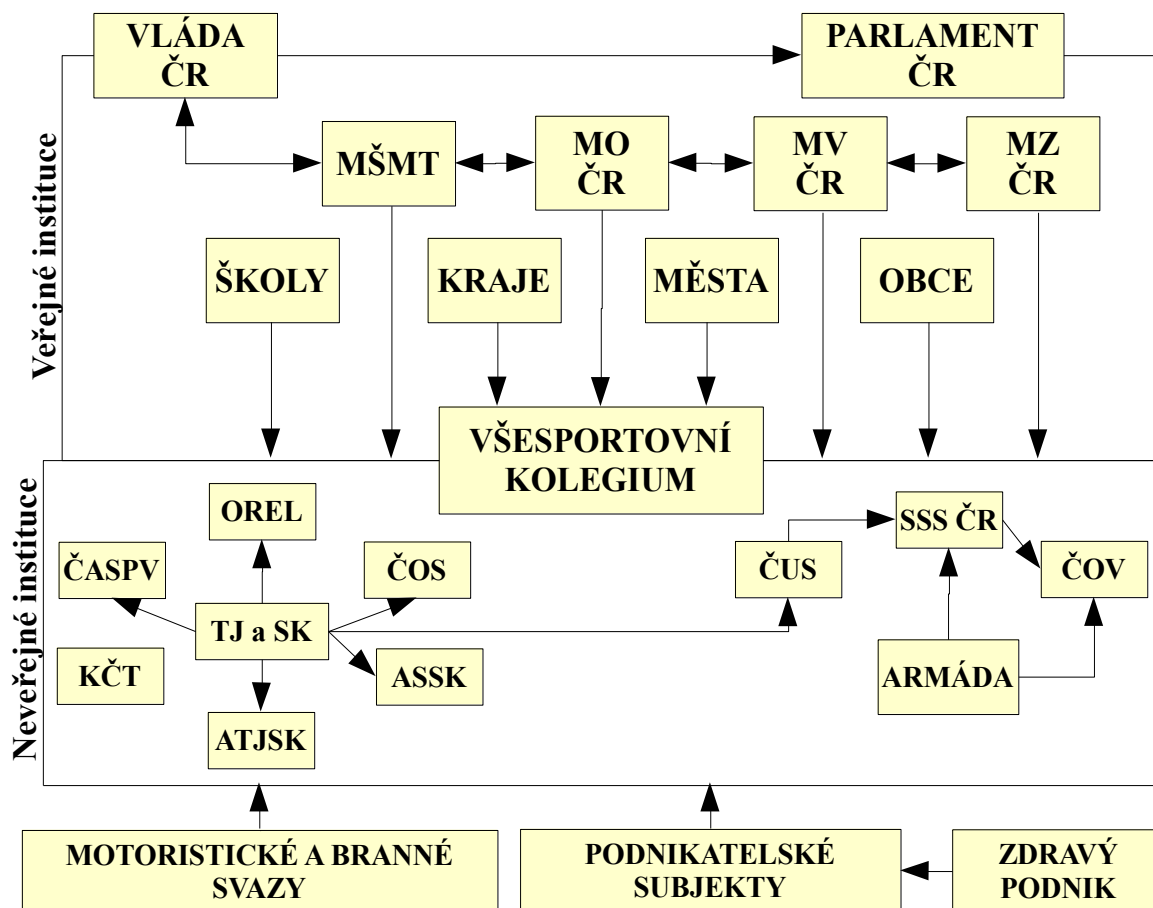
Veřejné instituce

VLÁDA ČR

PARLAMENT ČR

MŠMT

MO ČR

MV ČR

MZ ČR

ŠKOLY

KRAJE

MĚSTA

OBCE

VŠESPORTOVNÍ KOLEGIUM

Neveřejné instituce

OREL

ČASPV

ČOS

TJ a SK

KČT

ASSK

ATJSK

ČUS

SSS ČR

ČOV

ARMÁDA

MOTORISTICKÉ A BRANNÉ SVAZY

PODNIKATELSKÉ SUBJEKTY

ZDRAVÝ PODNIK